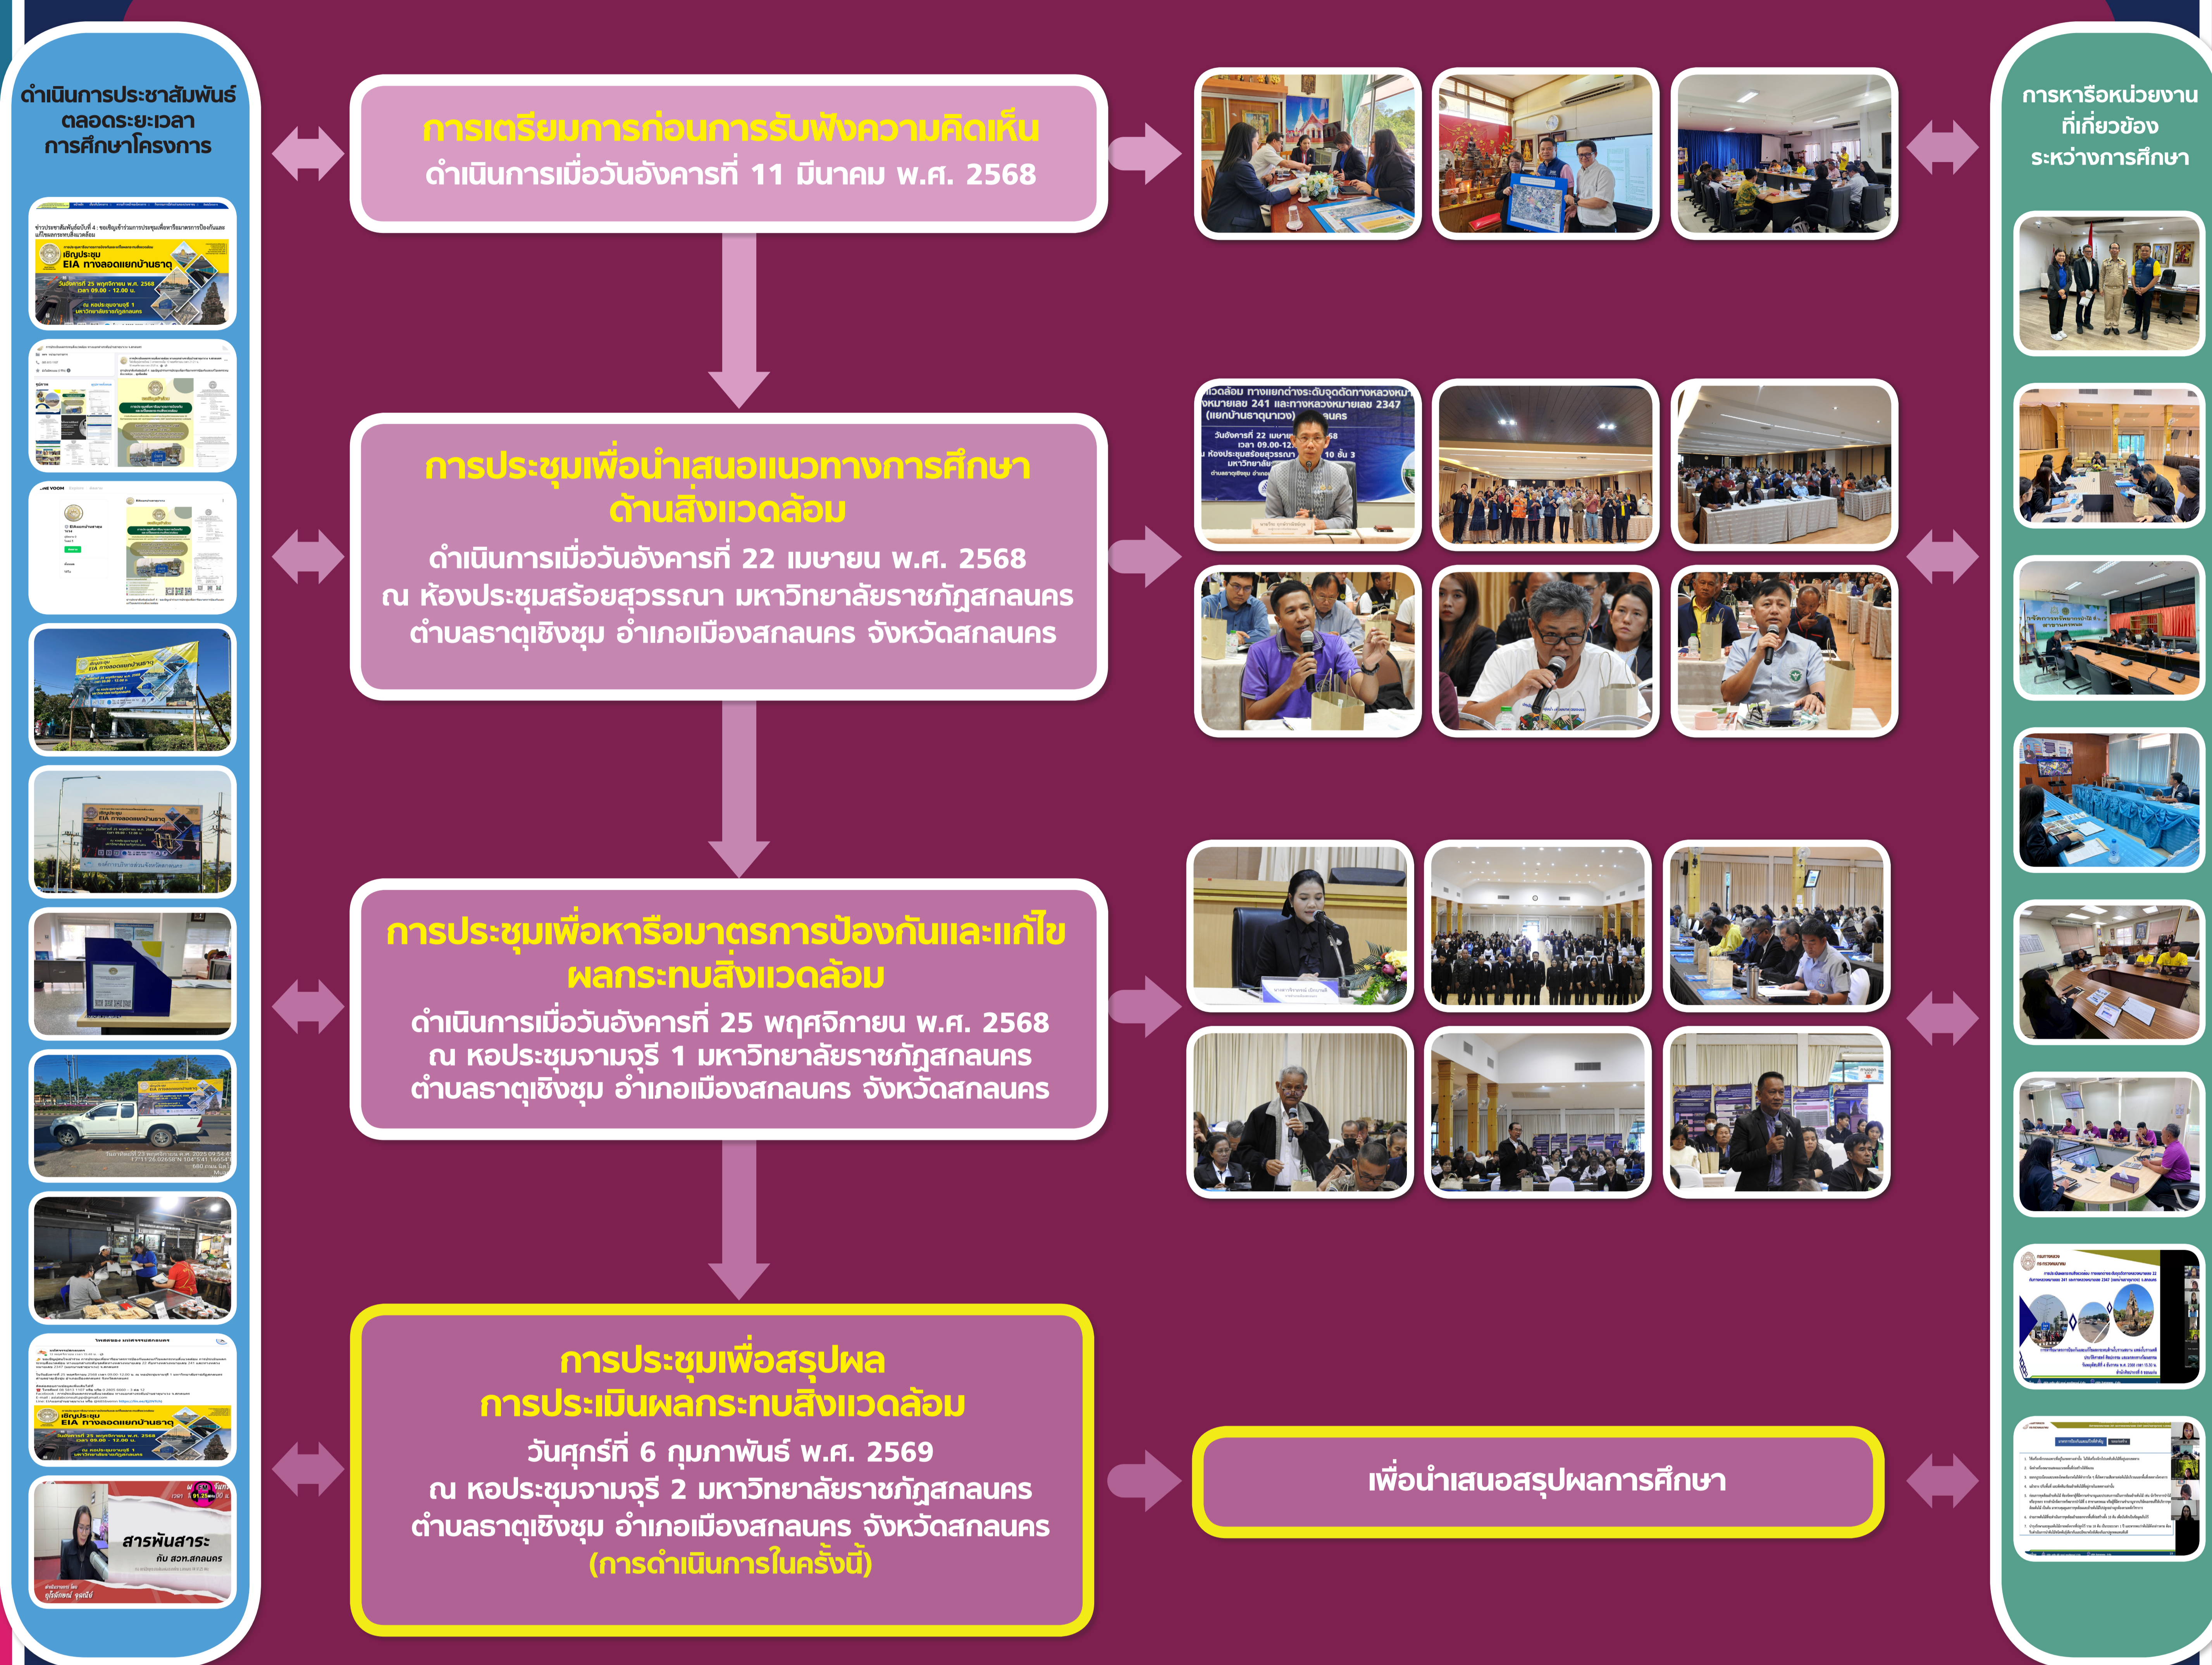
ดำเนินการประชาสัมพันธ์ตลอดระยะเวลาการศึกษาโครงการ

การเตรียมการก่อนการรับฟังความคิดเห็น
ดำเนินการเมื่อวันอังคารที่ 11 มีนาคม พ.ศ. 2568

การหารือหน่วยงานที่เกี่ยวข้องระหว่างการศึกษา

การประชุมเพื่อนำเสนอแนวทางการศึกษาด้านสิ่งแวดล้อม
ดำเนินการเมื่อวันอังคารที่ 22 เมษายน พ.ศ. 2568
ณ ห้องประชุมสร้อยสุวรรณา มหาวิทยาลัยราชภัฏสกลนคร
ตำบลธาตุเชิงชุม อำเภอเมืองสกลนคร จังหวัดสกลนคร

การประชุมเพื่อหารือมาตรการป้องกันและแก้ไขผลกระทบสิ่งแวดล้อม
ดำเนินการเมื่อวันอังคารที่ 25 พฤศจิกายน พ.ศ. 2568
ณ หอประชุมจามจุรี 1 มหาวิทยาลัยราชภัฏสกลนคร
ตำบลธาตุเชิงชุม อำเภอเมืองสกลนคร จังหวัดสกลนคร

การประชุมเพื่อสรุปผลการประเมินผลกระทบสิ่งแวดล้อม
วันศุกร์ที่ 6 กุมภาพันธ์ พ.ศ. 2569
ณ หอประชุมจามจุรี 2 มหาวิทยาลัยราชภัฏสกลนคร
ตำบลธาตุเชิงชุม อำเภอเมืองสกลนคร จังหวัดสกลนคร
(การดำเนินการในครั้งนี้)

เพื่อนำเสนอสรุปผลการศึกษา

เชิญประชุม
EIA ทางลอดแยกบ้านธาตุ

สารพันสาระ
กับ สวท.สกลนคร